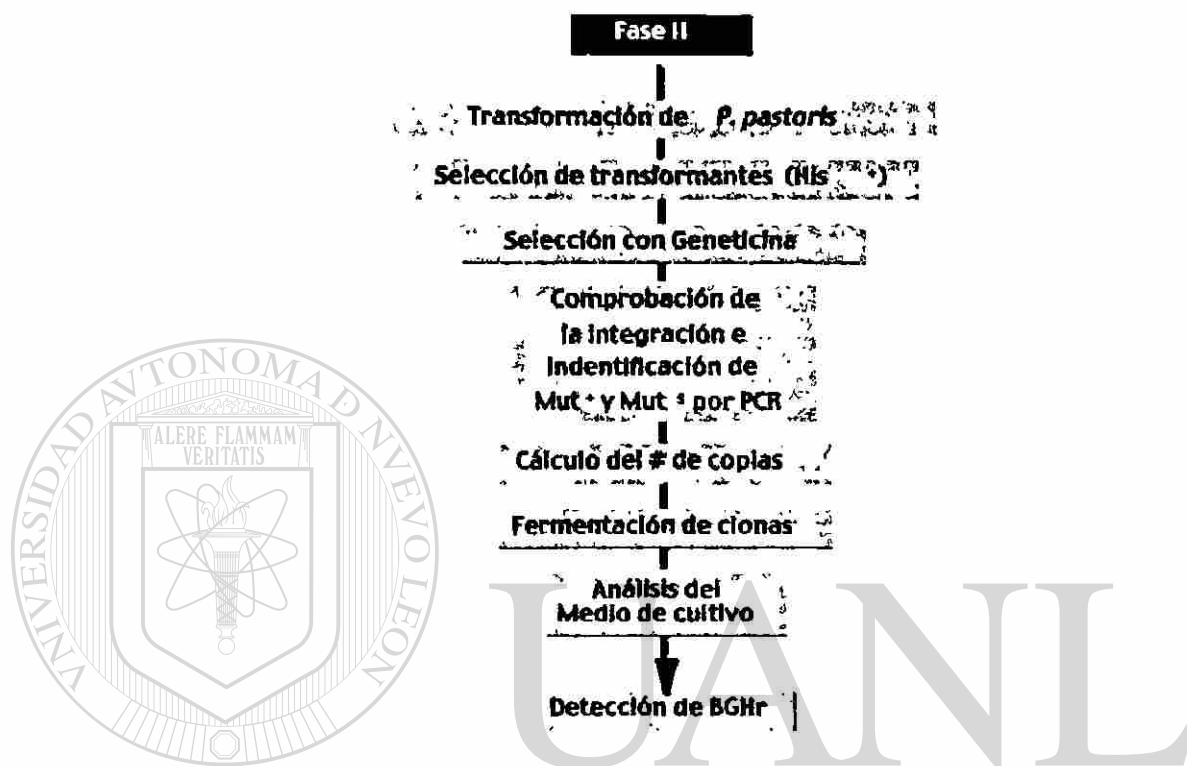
Fase II

Transformación de *P. pastoris*

Selección de transformantes (His$^{+}$)

Selección con Geneticina

Comprobación de la integración e Indentificación de Mut$^{+}$ y Mut$^{s}$ por PCR

Cálculo del # de copias

Fermentación de clonas

Análisis del Medio de cultivo

Detección de BGHr

UNIVERSIDAD AUTÓNOMA DE NUEVO LEÓN
ALERE FLAMMAM VERITATIS

UANL